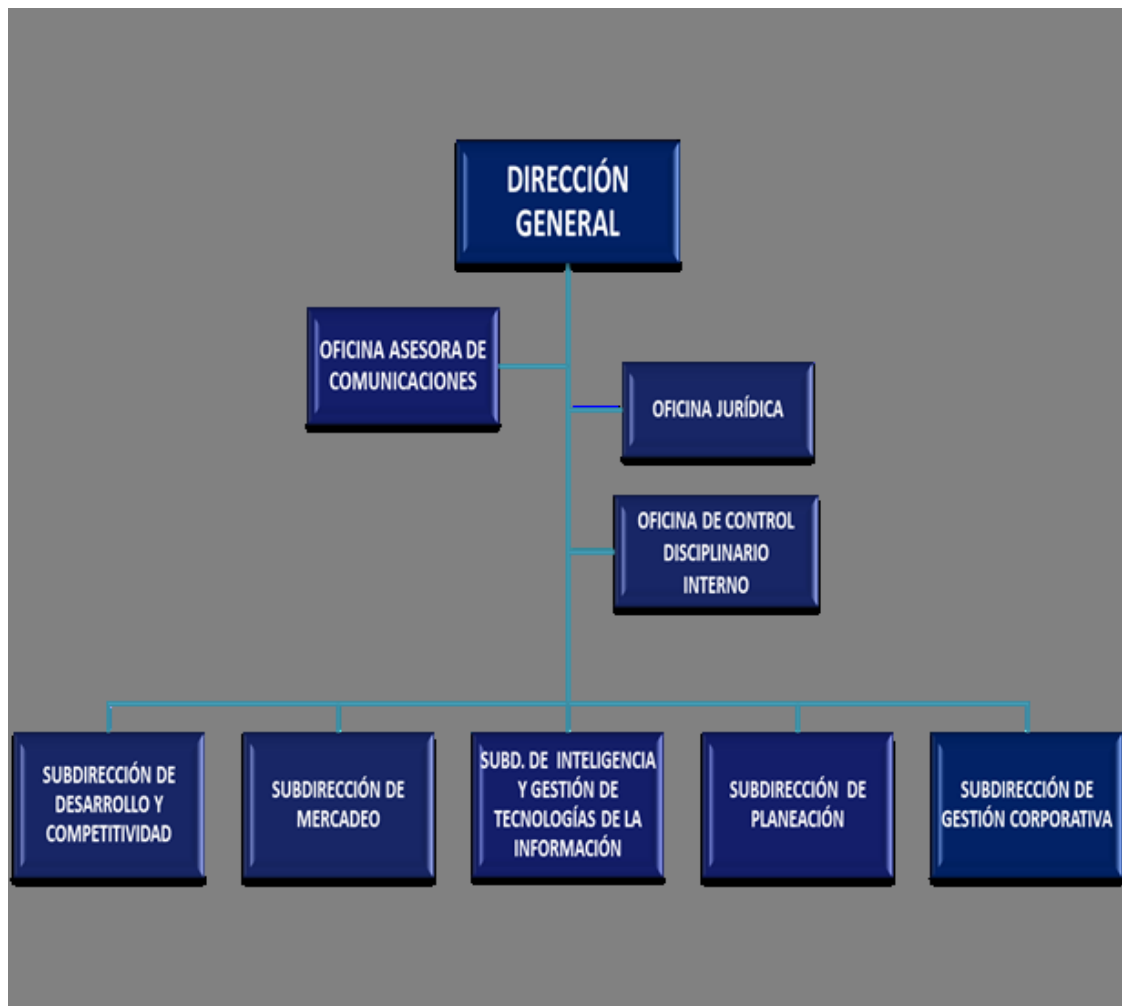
DIRECCIÓN GENERAL

OFICINA ASESORA DE COMUNICACIONES

OFICINA JURÍDICA

OFICINA DE CONTROL DISCIPLINARIO INTERNO

SUBDIRECCIÓN DE DESARROLLO Y COMPETITIVIDAD

SUBDIRECCIÓN DE MERCADEO

SUBD. DE INTELIGENCIA Y GESTIÓN DE TECNOLOGÍAS DE LA INFORMACIÓN

SUBDIRECCIÓN DE PLANEACIÓN

SUBDIRECCIÓN DE GESTIÓN CORPORATIVA